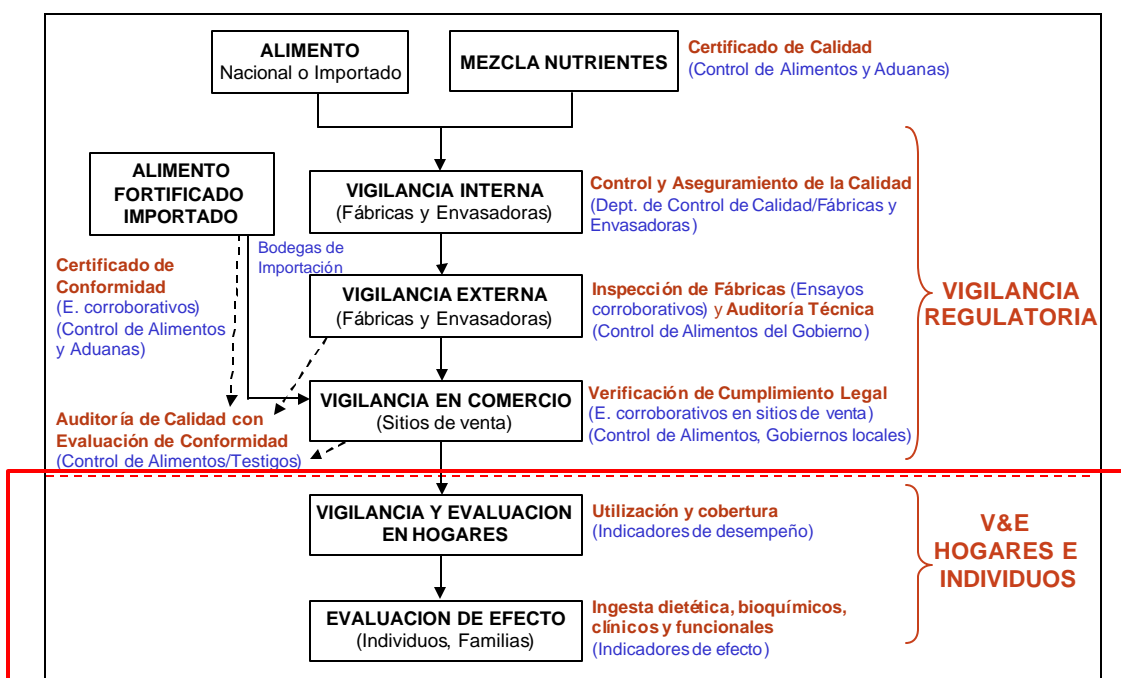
ALIMENTO
Nacional o Importado

MEZCLA NUTRIENTES

Certificado de Calidad
(Control de Alimentos y Aduanas)

ALIMENTO FORTIFICADO IMPORTADO

VIGILANCIA INTERNA
(Fábricas y Envasadoras)

Control y Aseguramiento de la Calidad
(Dept. de Control de Calidad/Fábricas y Envasadoras)

Bodegas de Importación

Certificado de Conformidad
(E. corroborativos)
(Control de Alimentos y Aduanas)

VIGILANCIA EXTERNA
(Fábricas y Envasadoras)

Inspección de Fábricas (Ensayos corroborativos) y Auditoría Técnica
(Control de Alimentos del Gobierno)

VIGILANCIA REGULATORIA

VIGILANCIA EN COMERCIO
(Sitios de venta)

Verificación de Cumplimiento Legal
(E. corroborativos en sitios de venta)
(Control de Alimentos, Gobiernos locales)

Auditoría de Calidad con Evaluación de Conformidad
(Control de Alimentos/Testigos)

VIGILANCIA Y EVALUACION EN HOGARES

Utilización y cobertura
(Indicadores de desempeño)

V&E HOGARES E INDIVIDUOS

EVALUACION DE EFECTO
(Individuos, Familias)

Ingesta dietética, bioquímicos, clínicos y funcionales
(Indicadores de efecto)